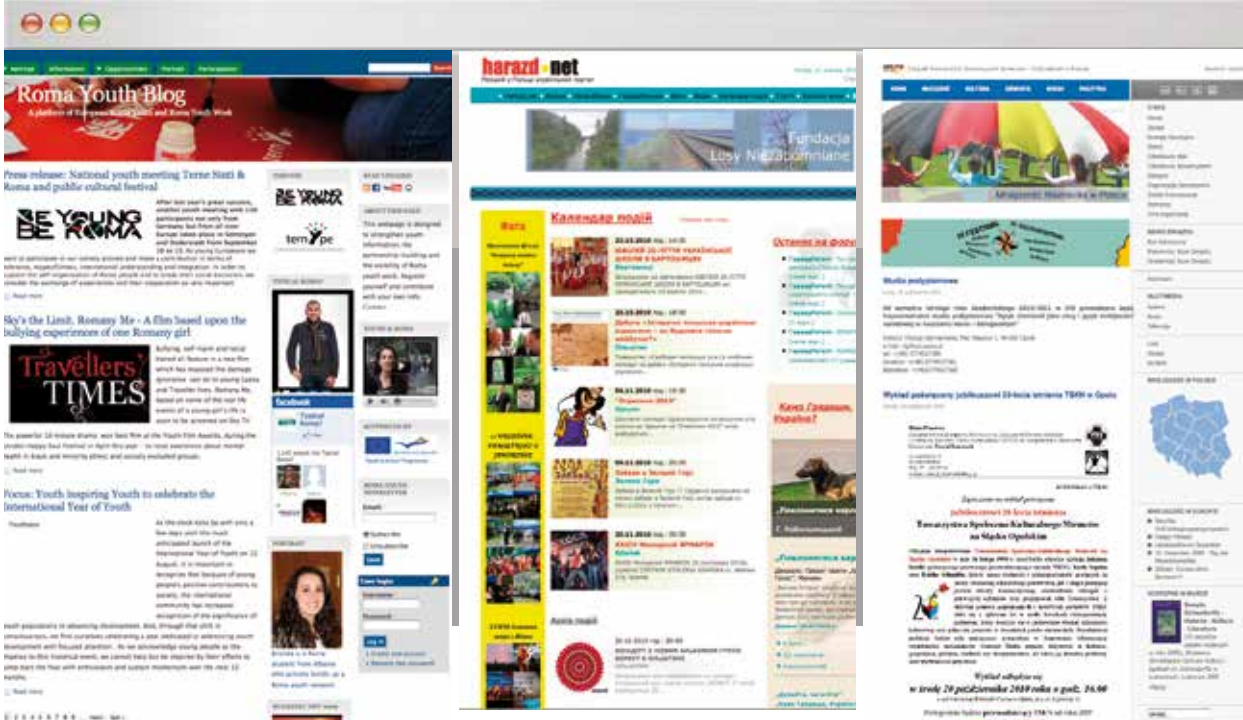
Roma Youth Blog

Press release: National youth meeting Terne Nisti & Roma and public cultural festival

BE YOUNG BE ROMA

Read more

Sky's the Limit: Romany Me - A film based upon the bullying experiences of one Romany girl

Travellers' TIMES

Read more

Focus: Youth inspiring Youth to celebrate the International Year of Youth

Read more

BE YOUNG BE ROMA

ternYpe

facebook

Email

Subscribe

Unsubscribe

User login

Username

Password

Log in

harazd net

Fundacja Losy Niezapomniane

Календар подій

Фото

Остатнє на форумі

Wystąpienie

Wykład poświęcony jubileuszowi 20-lecia istnienia TSKN w Opolu

Towarzystwa Społeczno-Kulturalnego Niemców na Śląsku Opolskim

w środę 20 października 2010 roku o godz. 16.00